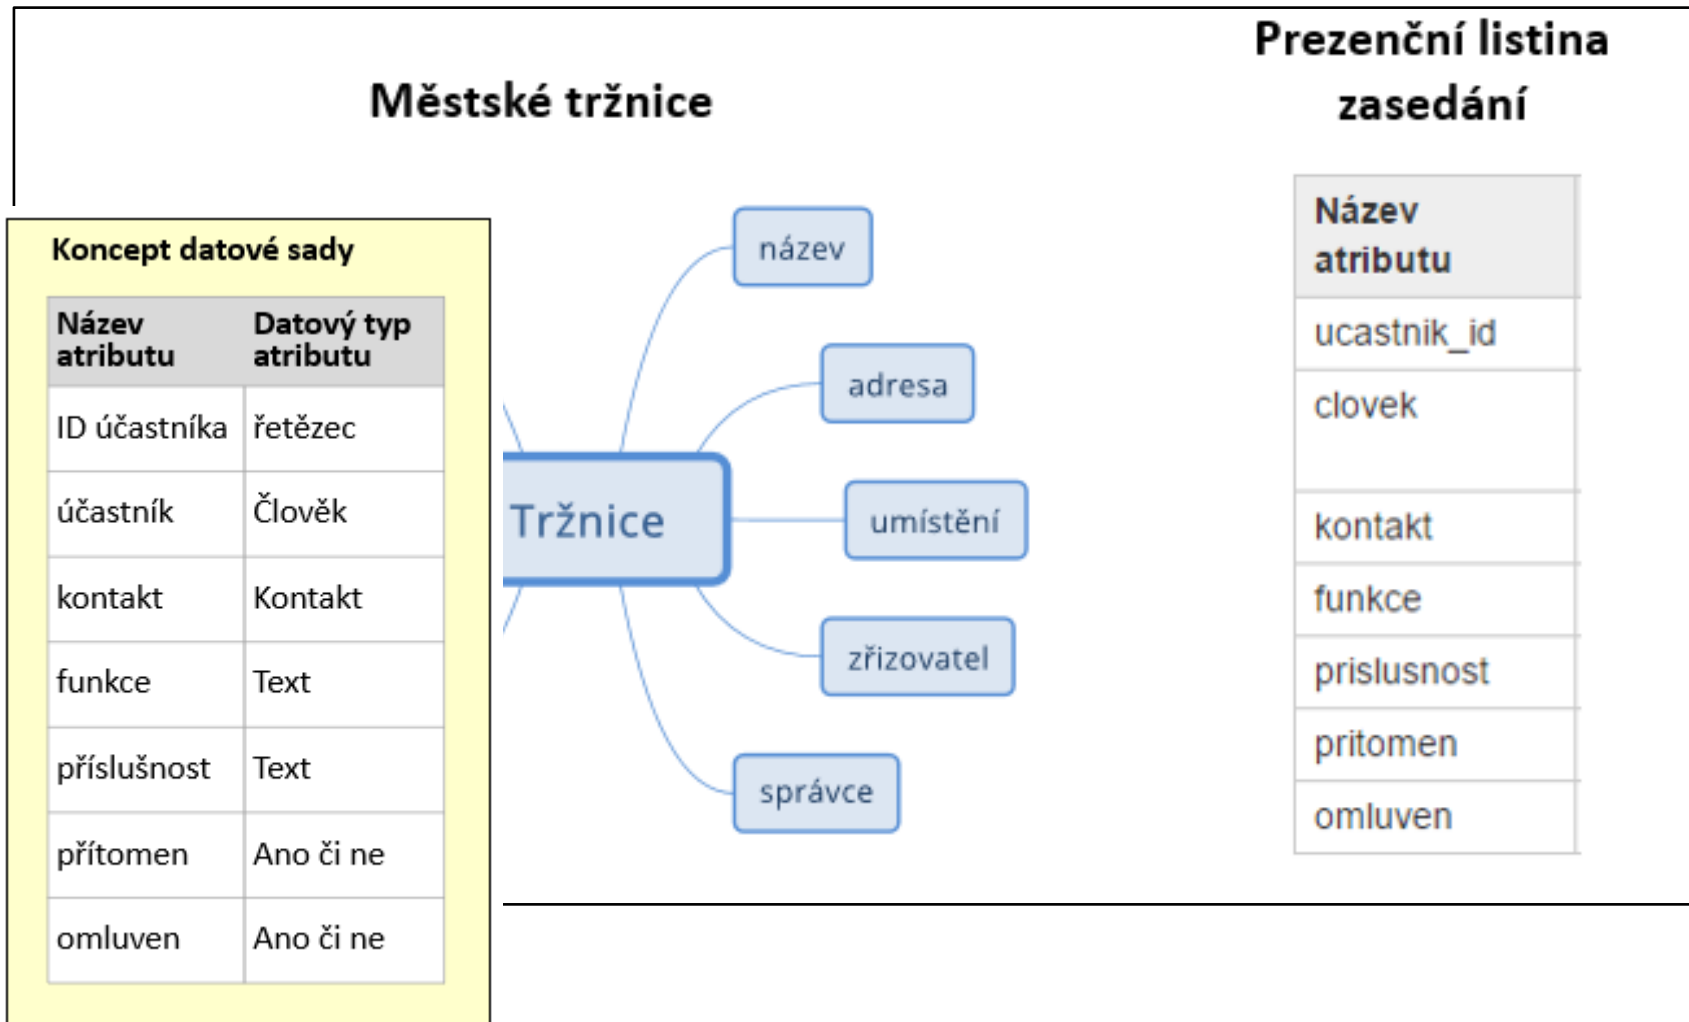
Městské tržnice

Prezenční listina zasedání

Koncept datové sady

| Název atributu | Datový typ atributu |
|---|---|
| ID účastníka | řetězec |
| účastník | Člověk |
| kontakt | Kontakt |
| funkce | Text |
| příslušnost | Text |
| přítomen | Ano či ne |
| omluven | Ano či ne |

Tržnice

název

adresa

umístění

zřizovatel

správce

| Název atributu |
|---|
| ucastnik_id |
| clovek |
| kontakt |
| funkce |
| prislusnost |
| pritomen |
| omluven |